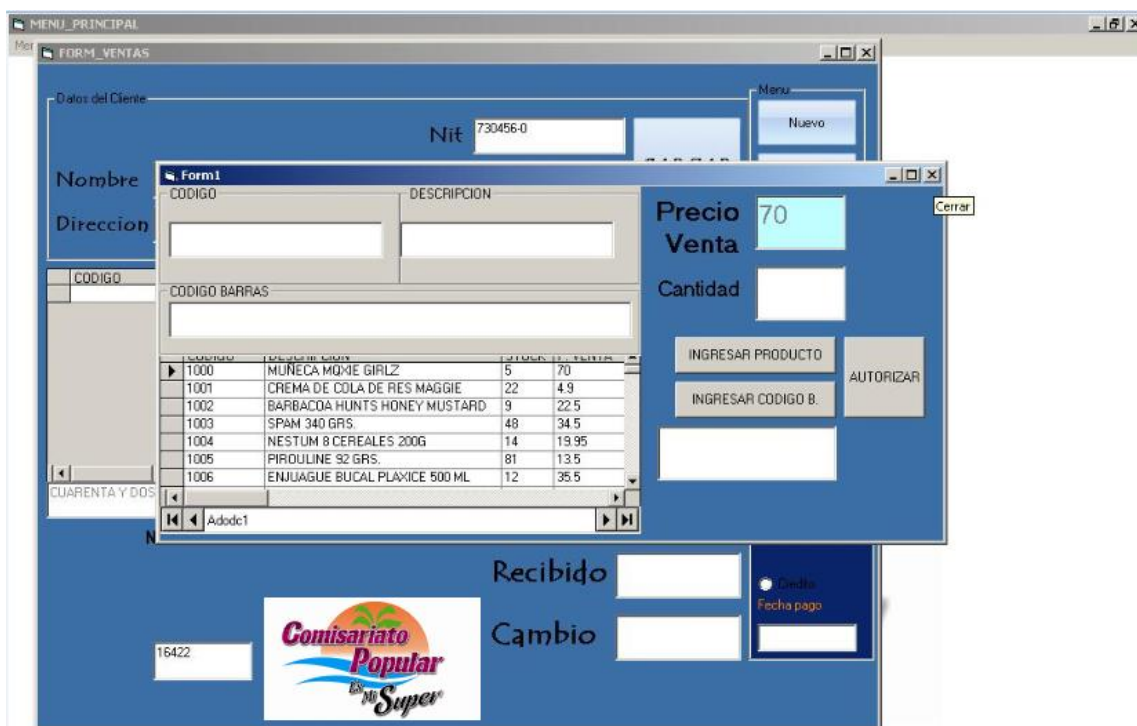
MENU_PRINCIPAL
FORM_VENTAS
Datos del Cliente
Nit 730456-0
Menu
Nuevo
Nombre
Direccion
CODIGO
Form1
CODIGO
DESCRIPCION
CODIGO BARRAS
Precio Venta 70
Cerrar
Cantidad
INGRESAR PRODUCTO
INGRESAR CODIGO B.
AUTORIZAR

| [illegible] | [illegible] | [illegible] | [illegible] |
|---|---|---|---|
| 1000 | MUÑECA MOXIE GIRLZ | 5 | 70 |
| 1001 | CREMA DE COLA DE RES MAGGIE | 22 | 4.9 |
| 1002 | BARBACOA HUNTS HONEY MUSTARD | 9 | 22.5 |
| 1003 | SPAM 340 GRS. | 48 | 34.5 |
| 1004 | NESTUM 8 CEREALES 200G | 14 | 19.95 |
| 1005 | PIROULINE 92 GRS. | 81 | 13.5 |
| 1006 | ENJUAGUE BUCAL PLAXICE 500 ML | 12 | 35.5 |

Adodc1
CUARENTA Y DOS
Recibido
Cambio
Credito
Fecha pago
16422
Comisariato Popular
Es Mi Super